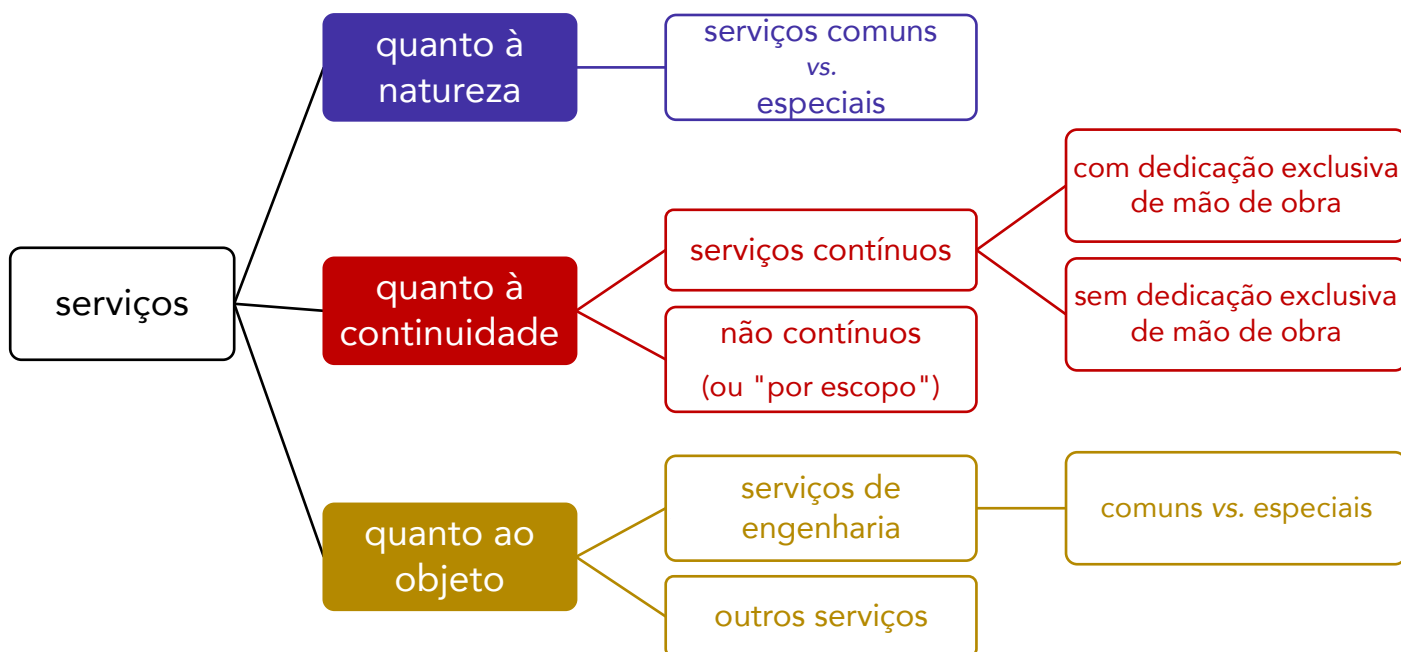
serviços

quanto à natureza

serviços comuns
*vs.*
especiais

quanto à continuidade

serviços contínuos

com dedicação exclusiva de mão de obra

sem dedicação exclusiva de mão de obra

não contínuos
(ou "por escopo")

quanto ao objeto

serviços de engenharia

comuns *vs.* especiais

outros serviços